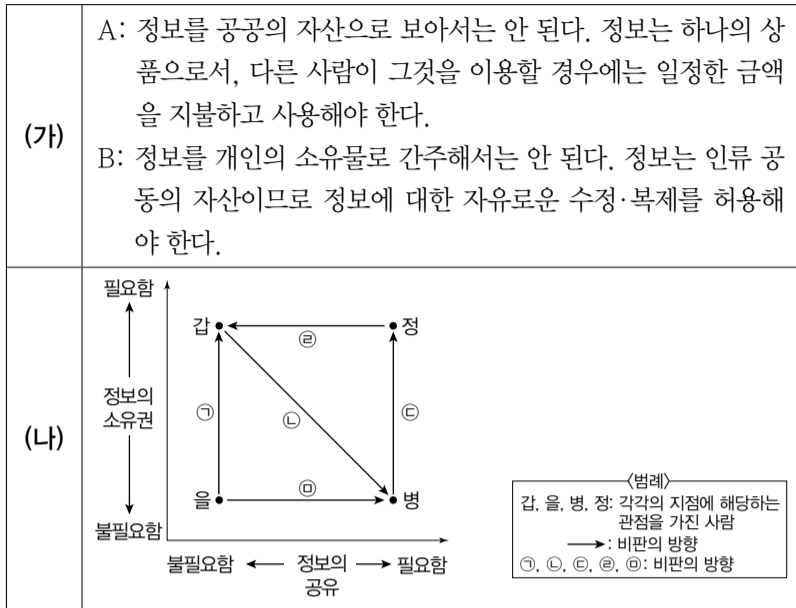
| (가) | A: 정보를 공공의 자산으로 보아서는 안 된다. 정보는 하나의 상품으로서, 다른 사람이 그것을 이용할 경우에는 일정한 금액을 지불하고 사용해야 한다. B: 정보를 개인의 소유물로 간주해서는 안 된다. 정보는 인류 공동의 자산이므로 정보에 대한 자유로운 수정·복제를 허용해야 한다. |
|---|---|
| (나) | 필요함 갑 ㉣ 정 정보의 소유권 ㉠ ㉡ ㉢ 을 ㉤ 병 불필요함 불필요함 ← 정보의 공유 → 필요함 〈범례〉 갑, 을, 병, 정: 각각의 지점에 해당하는 관점을 가진 사람 →: 비판의 방향 ㉠, ㉡, ㉢, ㉣, ㉤: 비판의 방향 |